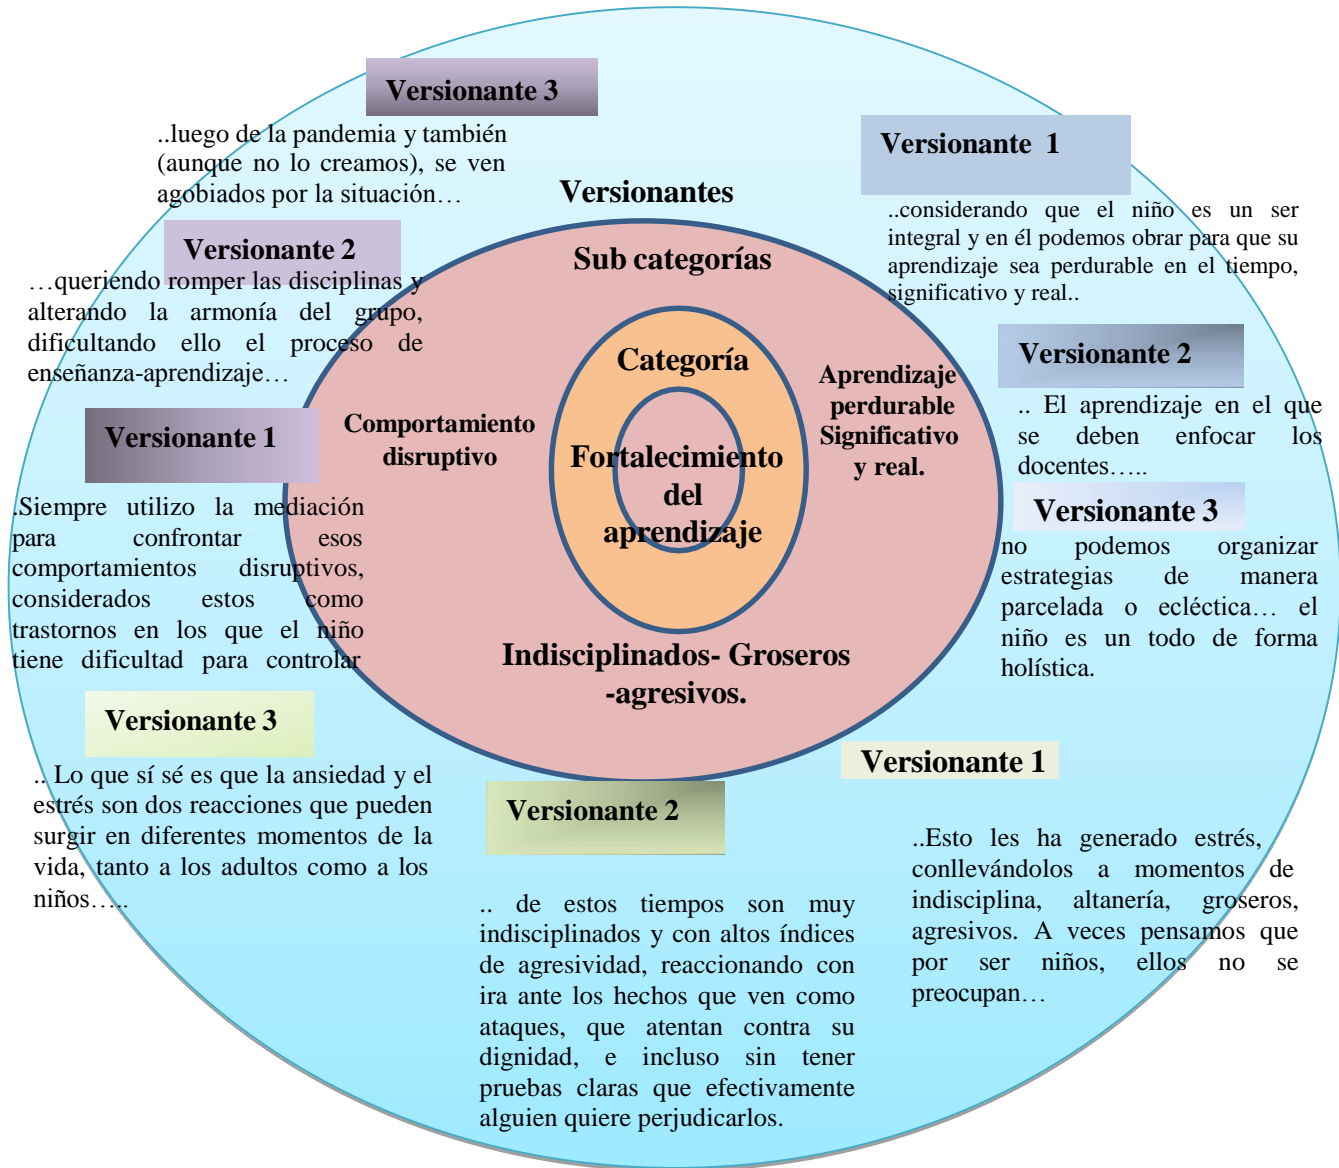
Versionante 3

..luego de la pandemia y también (aunque no lo creamos), se ven agobiados por la situación…

Versionantes

Versionante 1

..considerando que el niño es un ser integral y en él podemos obrar para que su aprendizaje sea perdurable en el tiempo, significativo y real..

Versionante 2

…queriendo romper las disciplinas y alterando la armonía del grupo, dificultando ello el proceso de enseñanza-aprendizaje…

Sub categorías

Categoría

Versionante 2

.. El aprendizaje en el que se deben enfocar los docentes…..

Versionante 1

Comportamiento disruptivo

Fortalecimiento del aprendizaje

Aprendizaje perdurable Significativo y real.

Versionante 3

.Siempre utilizo la mediación para confrontar esos comportamientos disruptivos, considerados estos como trastornos en los que el niño tiene dificultad para controlar

no podemos organizar estrategias de manera parcelada o ecléctica… el niño es un todo de forma holística.

Indisciplinados- Groseros -agresivos.

Versionante 3

.. Lo que sí sé es que la ansiedad y el estrés son dos reacciones que pueden surgir en diferentes momentos de la vida, tanto a los adultos como a los niños…..

Versionante 1

Versionante 2

..Esto les ha generado estrés, conllevándolos a momentos de indisciplina, altanería, groseros, agresivos. A veces pensamos que por ser niños, ellos no se preocupan…

.. de estos tiempos son muy indisciplinados y con altos índices de agresividad, reaccionando con ira ante los hechos que ven como ataques, que atentan contra su dignidad, e incluso sin tener pruebas claras que efectivamente alguien quiere perjudicarlos.